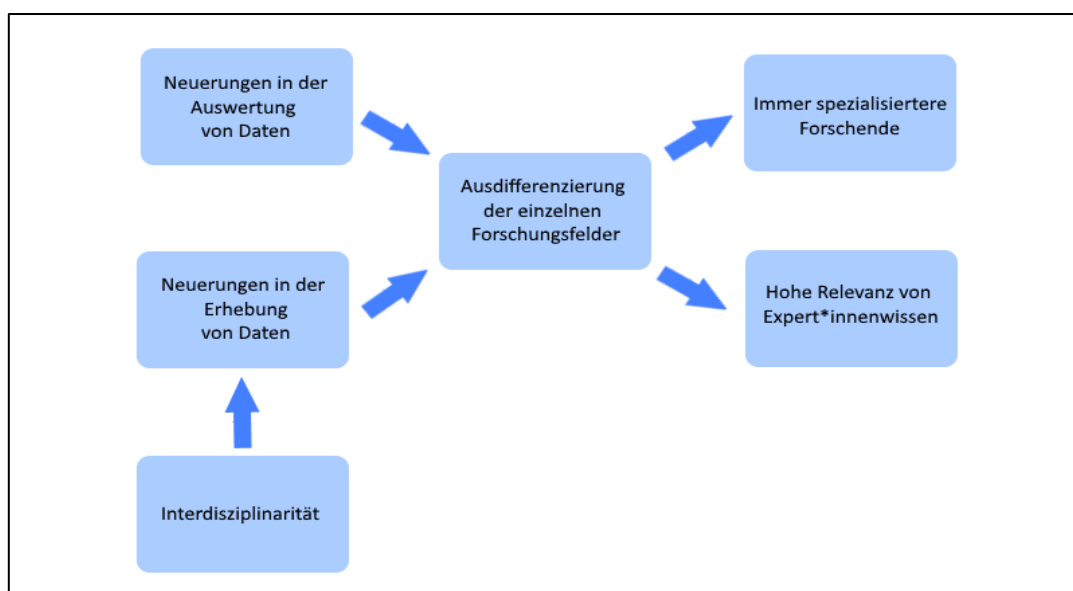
Neuerungen in der Auswertung von Daten

Neuerungen in der Erhebung von Daten

Interdisziplinarität

Ausdifferenzierung der einzelnen Forschungsfelder

Immer spezialisiertere Forschende

Hohe Relevanz von Expert*innenwissen